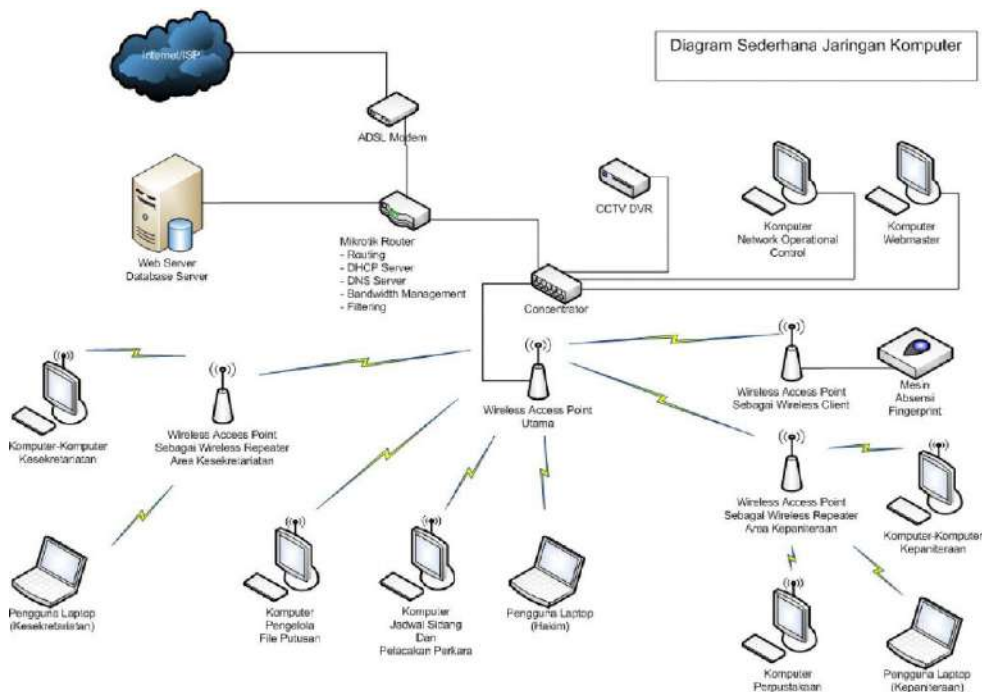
Diagram Sederhana Jaringan Komputer

Internet/ISP

ADSL Modem

Web Server
Database Server

Mikrotik Router
- Routing
- DHCP Server
- DNS Server
- Bandwidth Management
- Filtering

CCTV DVR

Komputer
Network Operational
Control

Komputer
Webmaster

Concentrator

Komputer-Komputer
Kesekretariatan

Wireless Access Point
Sebagai Wireless Repeater
Area Kesekretariatan

Wireless Access Point
Utama

Wireless Access Point
Sebagai Wireless Client

Mesin
Absensi
Fingerprint

Wireless Access Point
Sebagai Wireless Repeater
Area Kepaniteraan

Komputer-Komputer
Kepaniteraan

Pengguna Laptop
(Kesekretariatan)

Komputer
Pengelola
File Putusan

Komputer
Jadwal Sidang
Dan
Pelacakan Perkara

Pengguna Laptop
(Hakim)

Komputer
Perpustakaan

Pengguna Laptop
(Kepaniteraan)